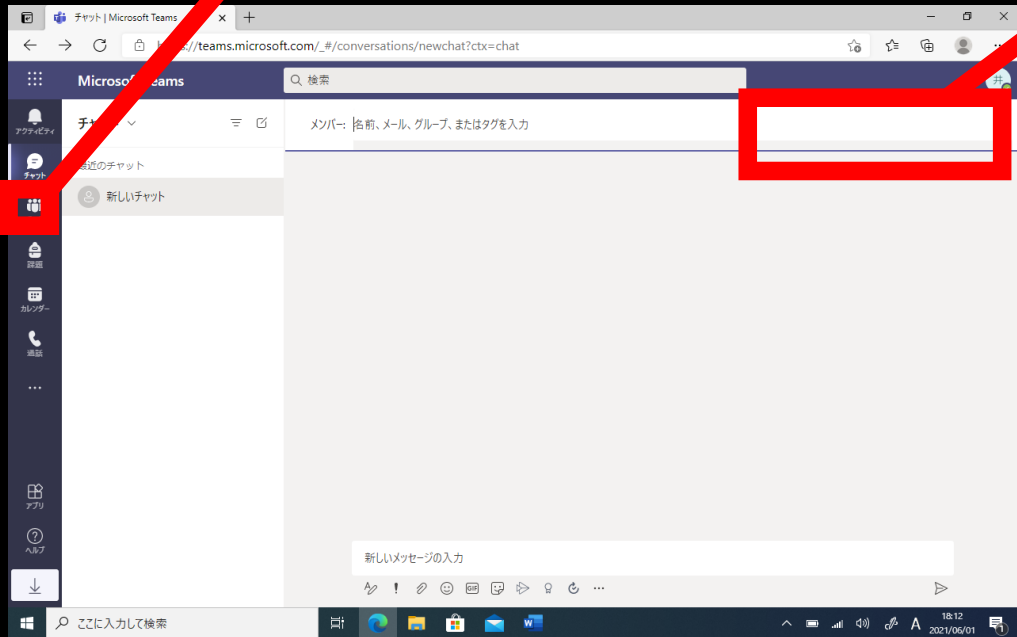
チャット | Microsoft Teams

https://teams.microsoft.com/_#/conversations/newchat?ctx=chat

Microsoft Teams

検索

アクティビティ

チャット

課題

カレンダー

通話

...

アプリ

ヘルプ

チャット

最近のチャット

新しいチャット

メンバー: 名前、メール、グループ、またはタグを入力

新しいメッセージの入力

ここに入力して検索

18:12
2021/06/01